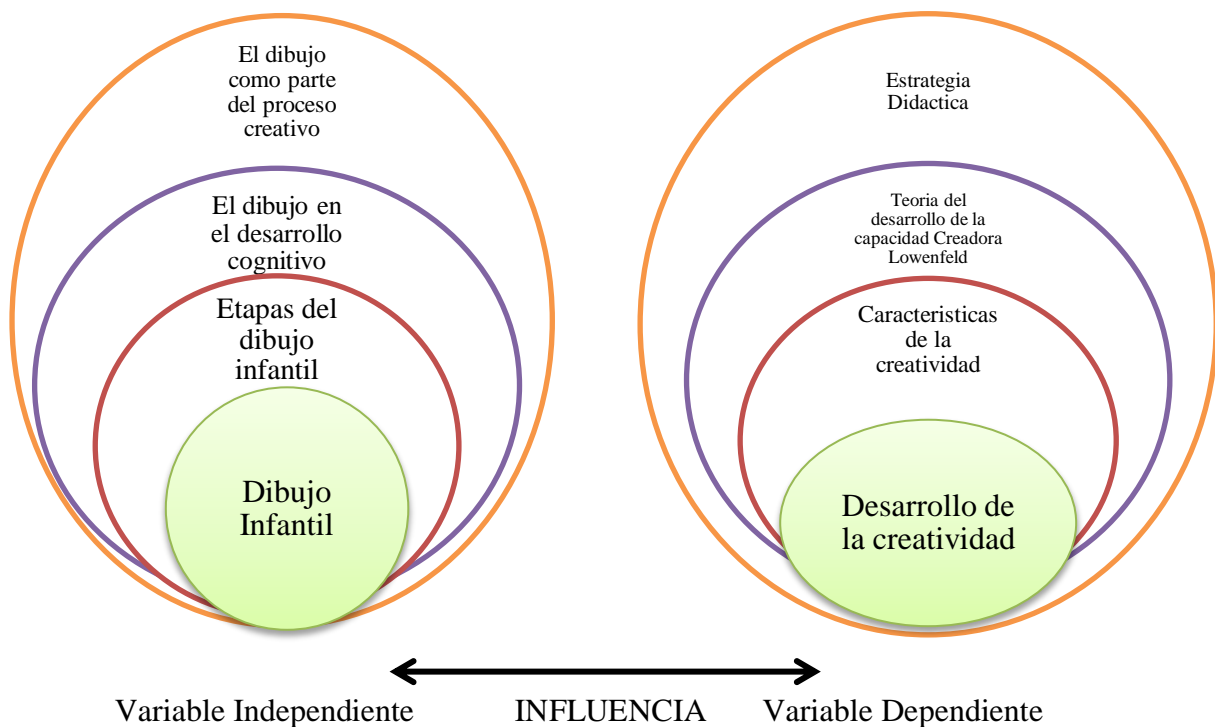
El dibujo como parte del proceso creativo

El dibujo en el desarrollo cognitivo

Etapas del dibujo infantil

Dibujo Infantil

Estrategia Didactica

Teoria del desarrollo de la capacidad Creadora Lowenfeld

Caracteristicas de la creatividad

Desarrollo de la creatividad

Variable Independiente INFLUENCIA Variable Dependiente